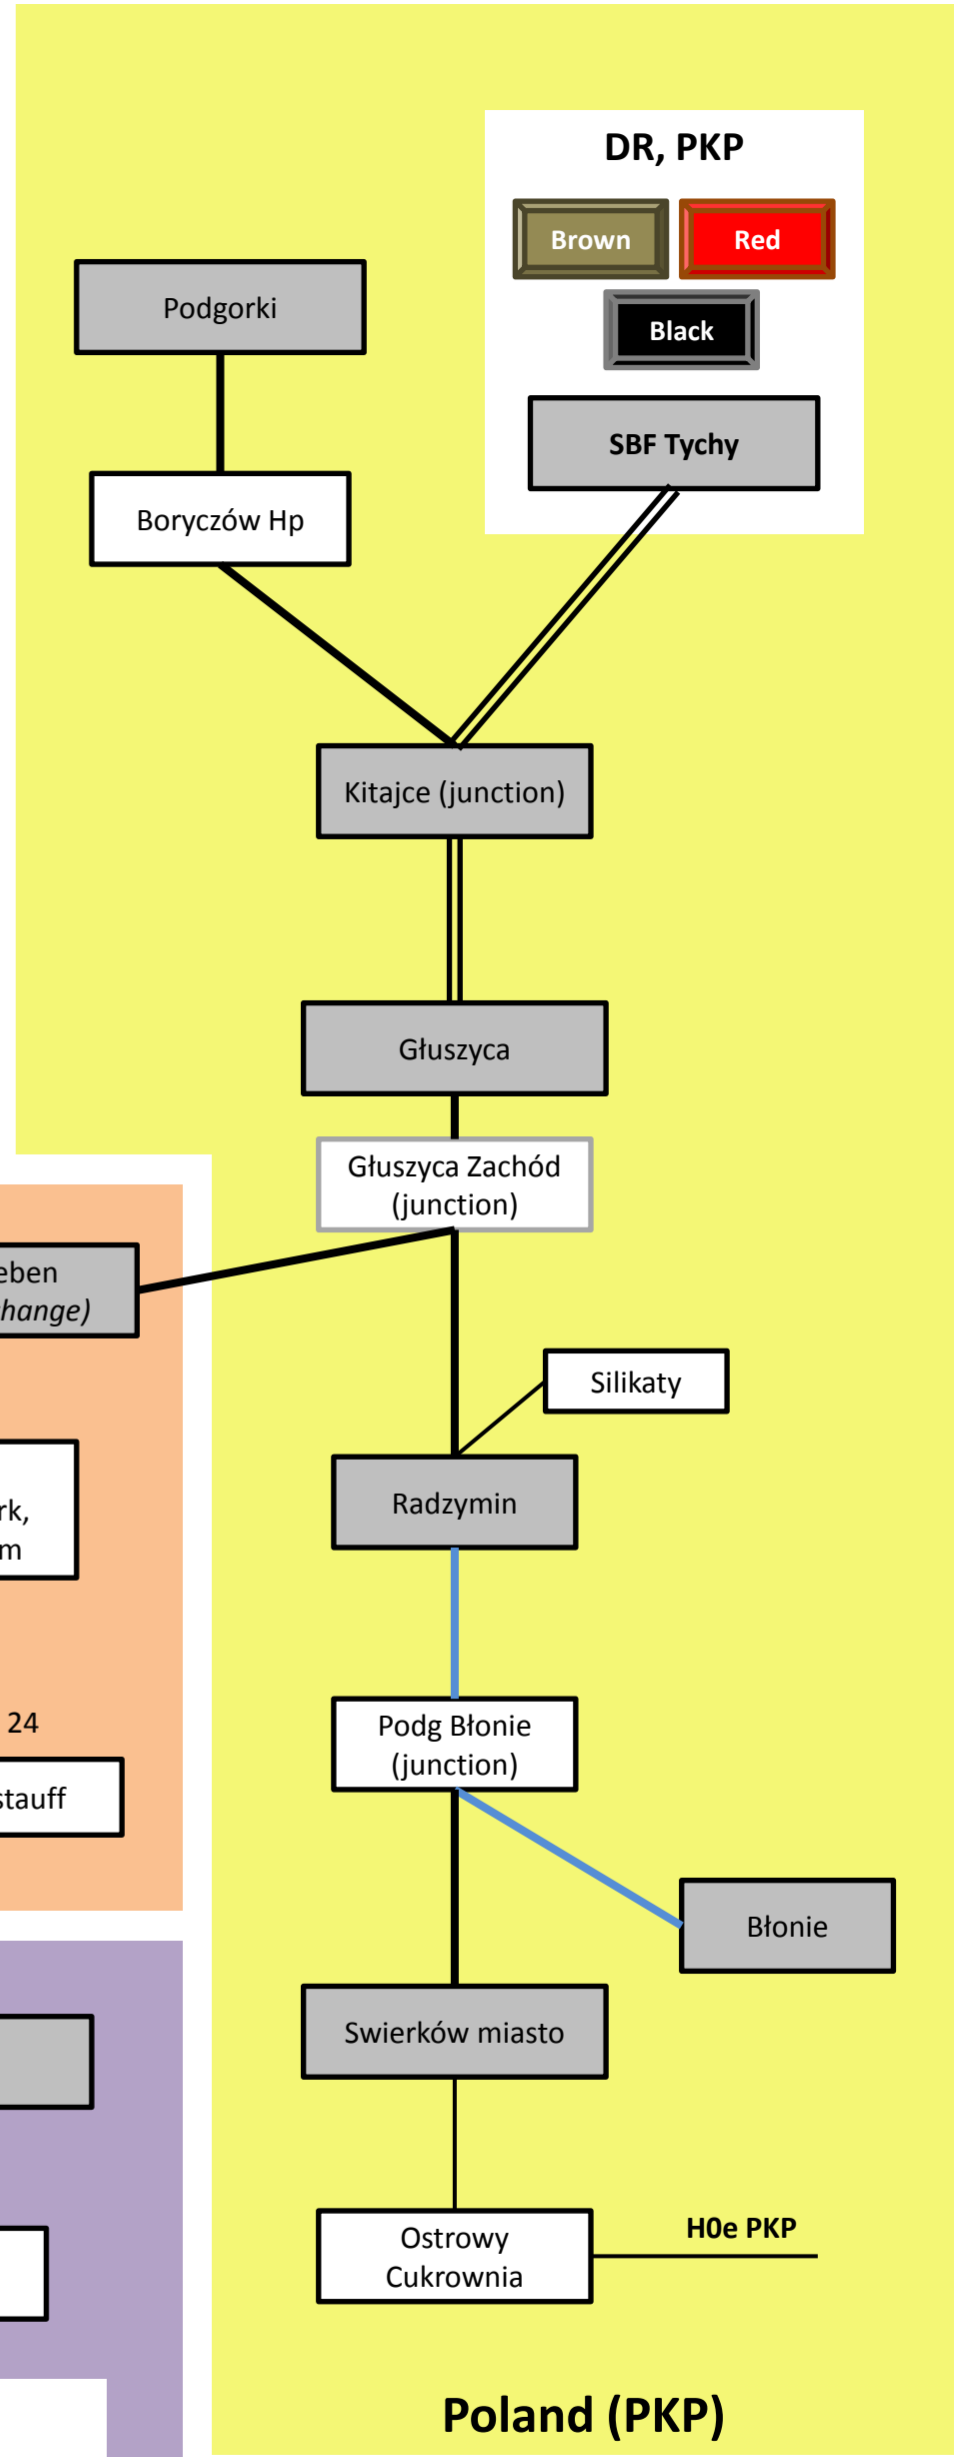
DR, PKP

Brown

Red

Black

SBF Tychy

Podgorki

Boryczów Hp

Kitajce (junction)

Głuszyca

Głuszyca Zachód (junction)

eben
hange)

Silikaty

rk,
m

Radzymin

24

stauff

Podg Błonie (junction)

Błonie

Swierków miasto

Ostrowy Cukrownia

H0e PKP

Poland (PKP)